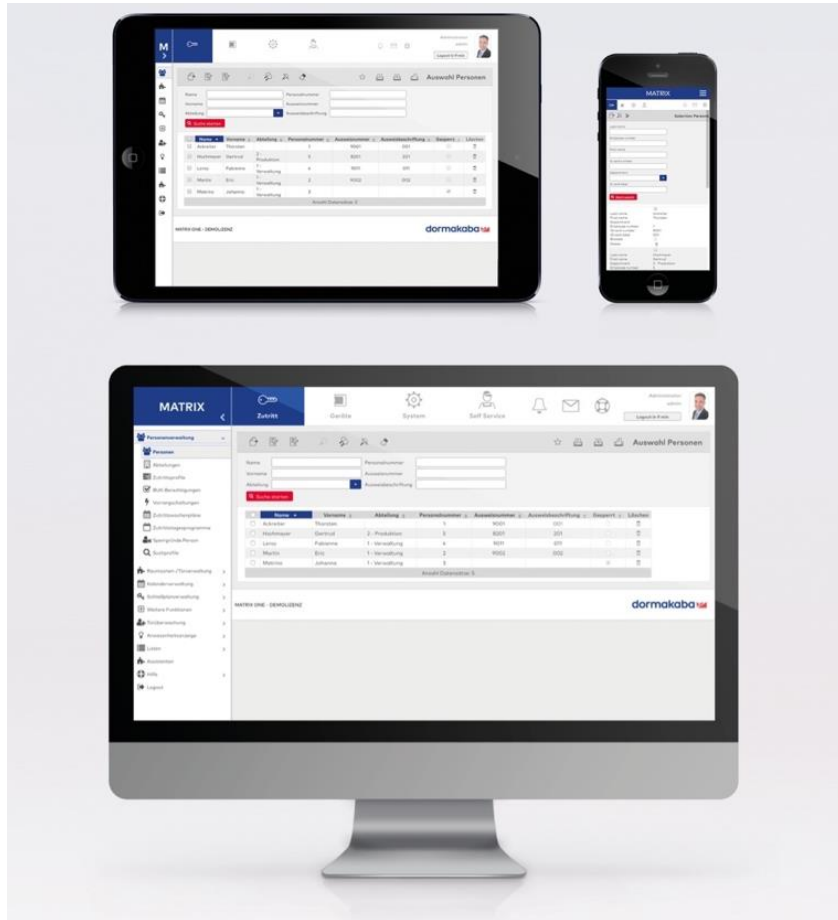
M

Auswahl Personen

Name
Vorname
Abteilung
Personalnummer
Ausweisnummer
Ausweisbeschriftung
Suche starten

| Name | Vorname | Abteilung | Personalnummer | Ausweisnummer | Ausweisbeschriftung | Gesperrt | Löschen |
|---|---|---|---|---|---|---|---|
| Adrexter | Thorsten | | 1 | 9001 | 001 | | |
| Hochmayer | Gertrud | 2 - Produktion | 3 | 8001 | 201 | | |
| Lorso | Fabienne | 1 - Verwaltung | 4 | 9011 | 011 | | |
| Martin | Eric | 1 - Verwaltung | 2 | 9002 | 002 | | |
| Materas | Johanna | 1 - Verwaltung | 8 | | | | |

Anzahl Datensätze: 5

MATRIX ONE - DEMOLIZENZ

dormakaba

MATRIX

Auswahl Personen

MATRIX

Zutritt
Geräte
System
Self Service

Administrator
admin
Logout & Finish

Personenverwaltung
Personen
Abteilungen
Zutrittsprofile
Bürt-Berechtigungen
Vorzugsschaltungen
Zutrittswochenpläne
Zutrittstagesprogramme
Sperrgründe Person
Suchprofile
Raumzonen / Türverwaltung
Kalenderverwaltung
Schließplanverwaltung
Weitere Funktionen
Einzelberechtigung
Ausweisfertigungen
Listen
Assistenten
Hilfe
Logout

Auswahl Personen

Name
Vorname
Abteilung
Personalnummer
Ausweisnummer
Ausweisbeschriftung
Suche starten

| Name | Vorname | Abteilung | Personalnummer | Ausweisnummer | Ausweisbeschriftung | Gesperrt | Löschen |
|---|---|---|---|---|---|---|---|
| Adrexter | Thorsten | | 1 | 9001 | 001 | | |
| Hochmayer | Gertrud | 2 - Produktion | 3 | 8001 | 201 | | |
| Lorso | Fabienne | 1 - Verwaltung | 4 | 9011 | 011 | | |
| Martin | Eric | 1 - Verwaltung | 2 | 9002 | 002 | | |
| Materas | Johanna | 1 - Verwaltung | 8 | | | | |

Anzahl Datensätze: 5

MATRIX ONE - DEMOLIZENZ

dormakaba